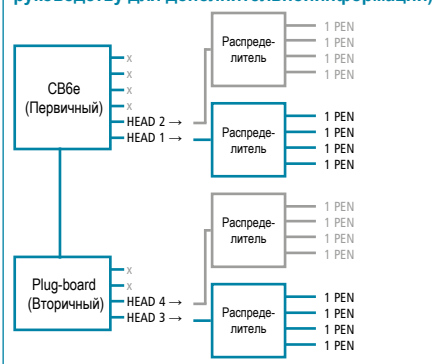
руководству для дополнительной информации)

CB6e (Первичный)
x
x
x
x
HEAD 2 →
HEAD 1 →

Распределитель
1 PEN
1 PEN
1 PEN
1 PEN

Распределитель
1 PEN
1 PEN
1 PEN
1 PEN

Plug-board (Вторичный)
x
x
HEAD 4 →
HEAD 3 →

Распределитель
1 PEN
1 PEN
1 PEN
1 PEN

Распределитель
1 PEN
1 PEN
1 PEN
1 PEN